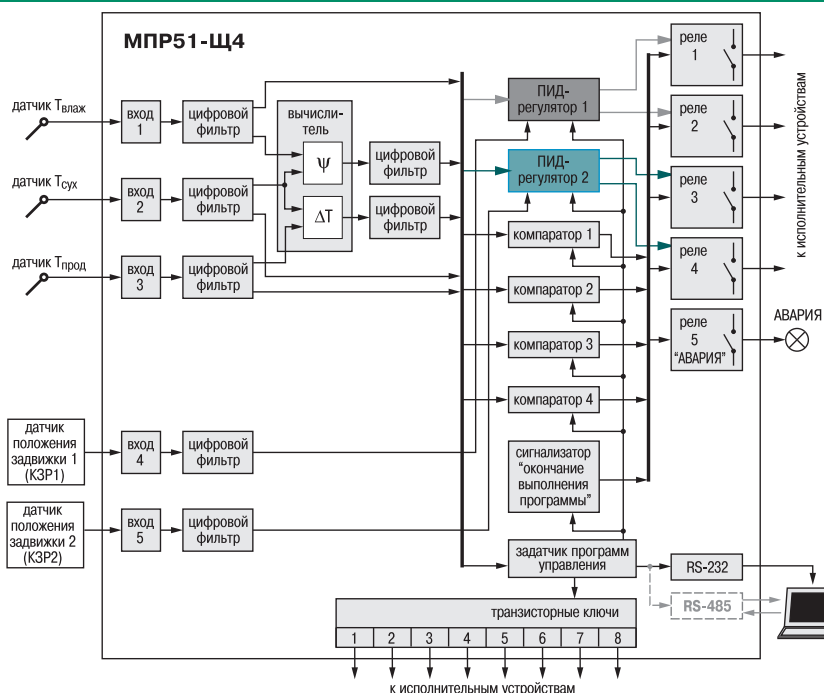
МПР51-Щ4

датчик $T_{влаж}$

датчик $T_{сух}$

датчик $T_{прод}$

вход 1

вход 2

вход 3

цифровой фильтр

цифровой фильтр

цифровой фильтр

вычислитель

$\psi$

$\Delta T$

цифровой фильтр

цифровой фильтр

ПИД-регулятор 1

ПИД-регулятор 2

компаратор 1

компаратор 2

компаратор 3

компаратор 4

реле 1

реле 2

реле 3

реле 4

реле 5 "АВАРИЯ"

АВАРИЯ

к исполнительным устройствам

датчик положения задвижки 1 (КЗР1)

датчик положения задвижки 2 (КЗР2)

вход 4

вход 5

цифровой фильтр

цифровой фильтр

сигнализатор "окончание выполнения программы"

задатчик программ управления

RS-232

RS-485

транзисторные ключи

| 1 | 2 | 3 | 4 | 5 | 6 | 7 | 8 |
|---|---|---|---|---|---|---|---|

к исполнительным устройствам